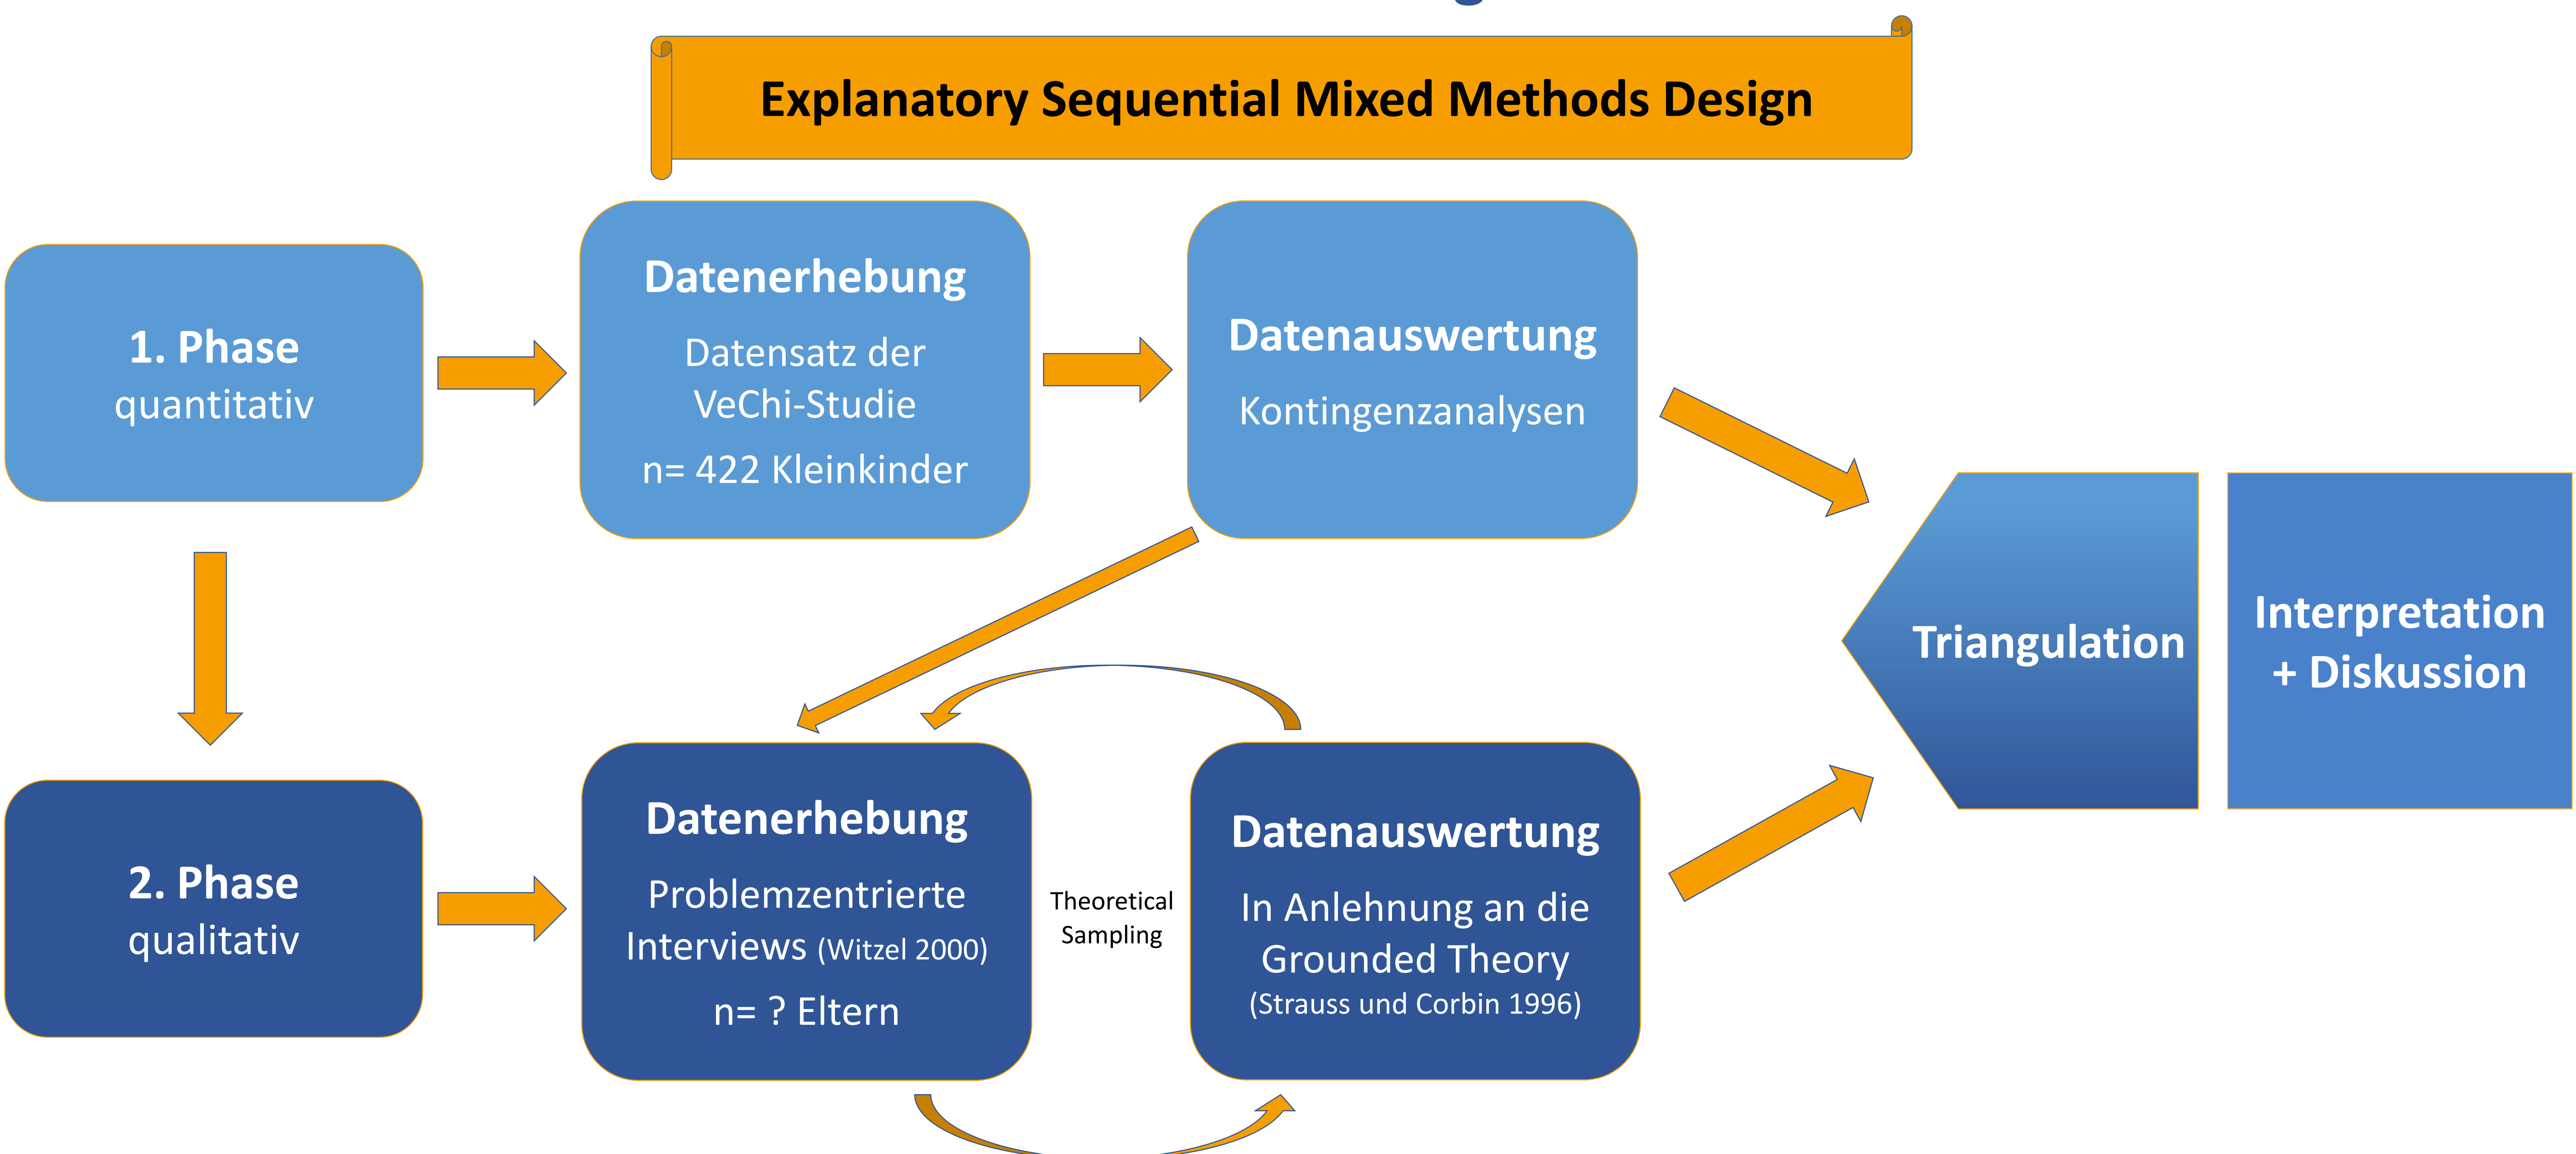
Explanatory Sequential Mixed Methods Design

1. Phase
quantitativ

Datenerhebung
Datensatz der VeChi-Studie
n= 422 Kleinkinder

Datenauswertung
Kontingenzanalysen

2. Phase
qualitativ

Datenerhebung
Problemzentrierte Interviews (Witzel 2000)
n= ? Eltern

Theoretical Sampling

Datenauswertung
In Anlehnung an die Grounded Theory
(Strauss und Corbin 1996)

Triangulation

Interpretation + Diskussion